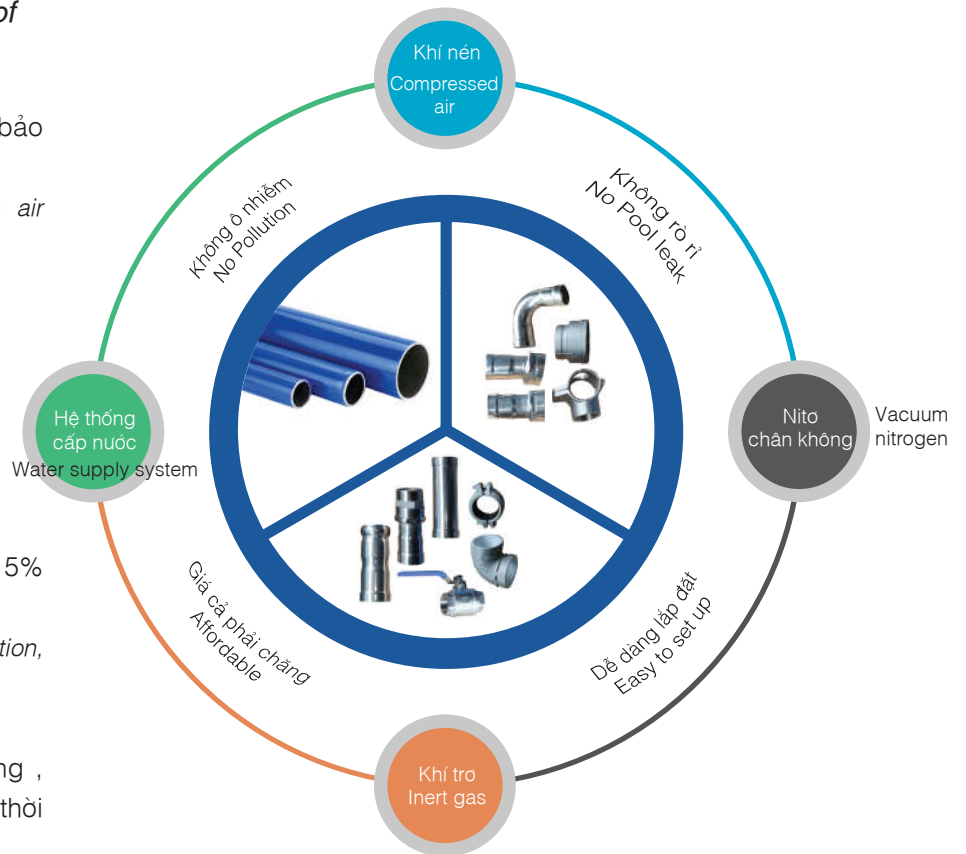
of

bảo

air

5%

tion,

ng ,

thời

Khí nén
Compressed air

Không ô nhiễm
No Pollution

Không rò rỉ
No Pool leak

Hệ thống cấp nước
Water supply system

Nitơ chân không

Vacuum nitrogen

Giá cả phải chăng
Affordable

Dễ dàng lắp đặt
Easy to set up

Khí trơ
Inert gas